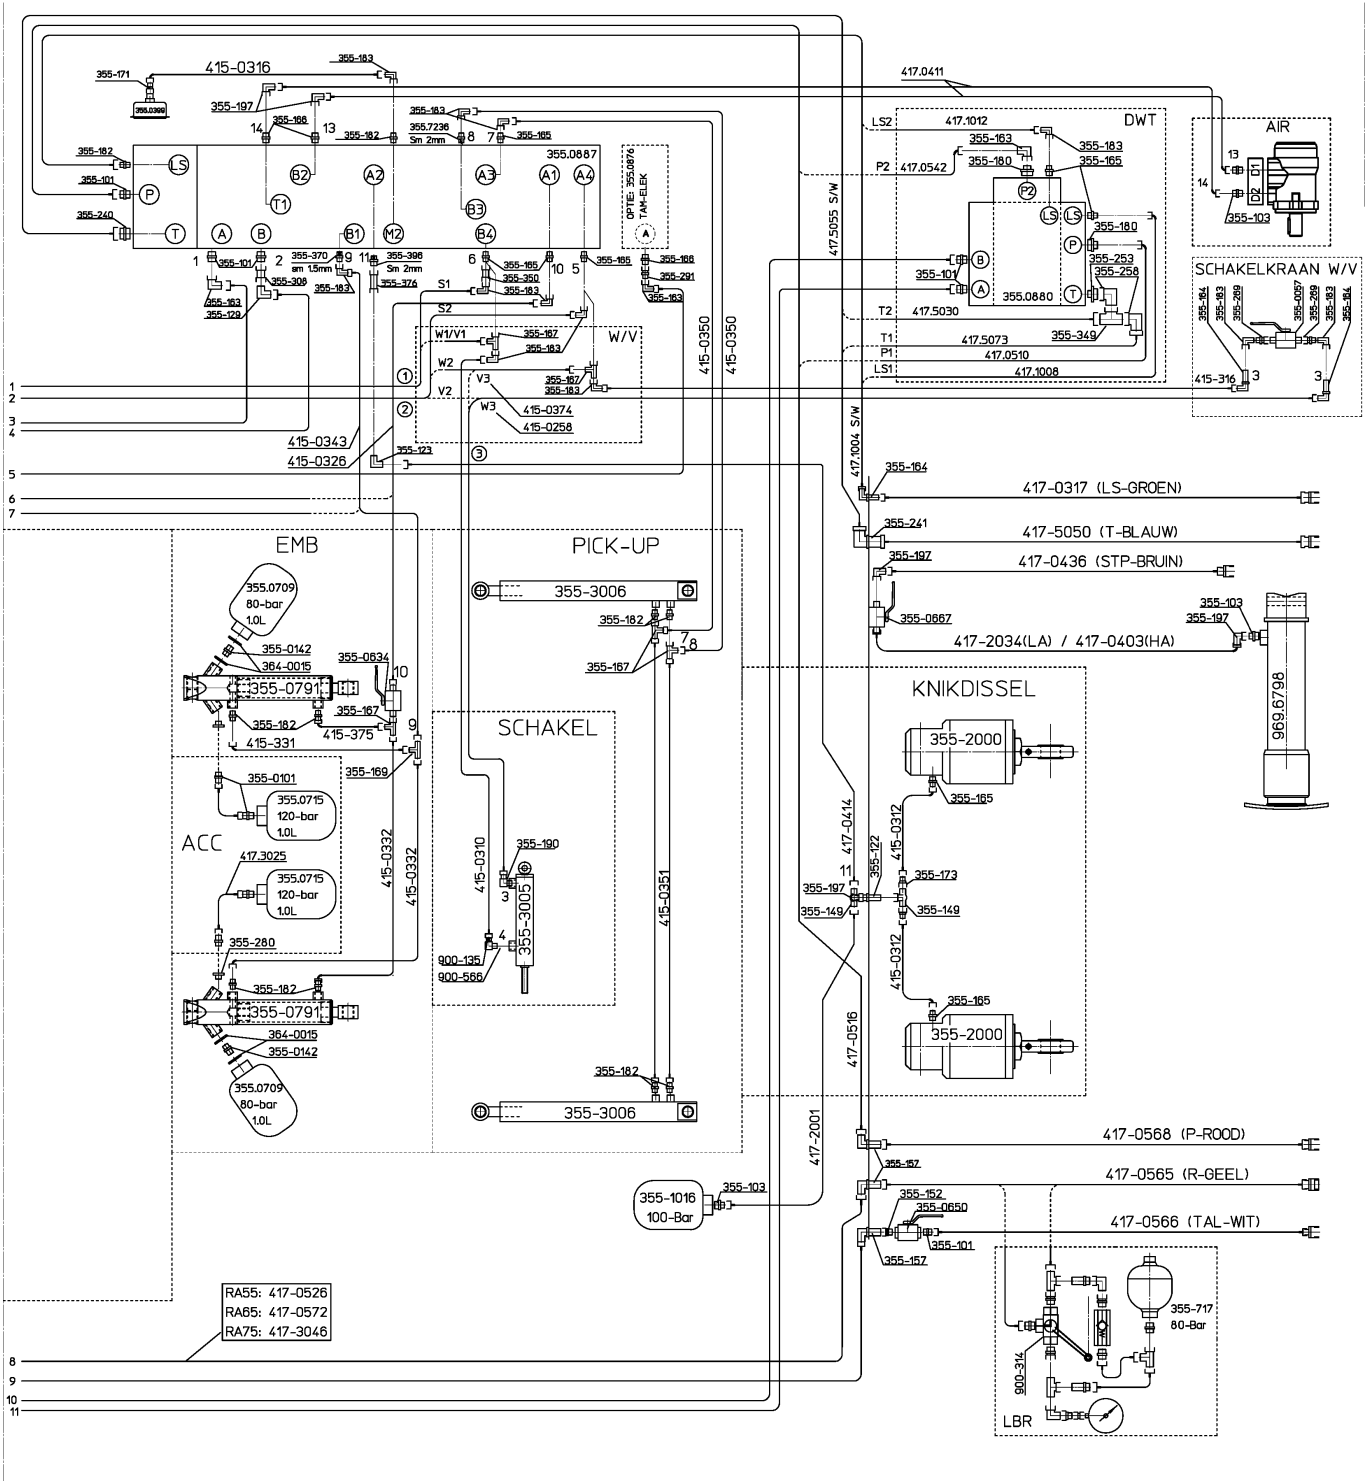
415-0316
355-171
355.0399
355-183
355-197
14
355-166
13
355-182
355.7236
Sm 2mm
8
355-183
7
355-165
355.0887
355-182
LS
355-101
P
B2
A2
A3
A1
A4
355-240
T1
B3
T
A
B
B1
M2
B4
OPTIE: 355.0876
TAM-ELEK
A
1
355-101
2
355-306
355-370
sm 1.5mm
9
11
355-396
Sm 2mm
355-376
355-183
6
355-165
355-350
355-183
10
5
355-165
355-166
355-291
355-163
355-163
355-129
S1
S2
W1/V1
355-167
355-183
W2
V2
V3
W3
W/V
355-167
355-183
415-0374
415-0258
1
2
3
4
1
2
415-0343
415-0326
355-123
3
5
6
7
415-0350
415-0350
417.0411
LS2
417.1012
DWT
355-163
355-183
P2
417.0542
355-180
355-165
P2
LS
LS
355-180
P
355-253
355-258
B
A
355.0880
T
355-101
T2
417.5030
355-349
T1
417.5073
P1
417.0510
LS1
417.1008
417.5055 S/W
417.1004 S/W
AIR
13
14
D1
D2
355-103
SCHAKELKRAAN W/V
355-164
355-163
355-269
355-0057
355-269
355-183
355-164
415-316
3
3
355-164
417-0317 (LS-GROEN)
355-241
417-5050 (T-BLAUW)
355-197
417-0436 (STP-BRUIN)
355-103
355-197
355-0667
417-2034(LA) / 417-0403(HA)
969.6798
EMB
355.0709
80-bar
1.0L
355-0142
364-0015
355-0634
10
355-0791
355-182
355-167
415-375
415-331
9
355-169
355-0101
355.0715
120-bar
1.0L
ACC
417.3025
355.0715
120-bar
1.0L
355-280
415-0332
415-0332
355-182
355-0791
364-0015
355-0142
355.0709
80-bar
1.0L
PICK-UP
355-3006
355-182
7
8
355-167
SCHAKEL
415-0310
355-190
3
355-3005
4
900-135
900-566
415-0351
355-182
355-3006
KNIKDISSEL
355-2000
355-165
415-0312
417-0414
355-122
11
355-197
355-149
355-173
355-149
415-0312
355-165
355-2000
417-0516
417-2001
417-0568 (P-ROOD)
355-157
417-0565 (R-GEEL)
355-1016
100-Bar
355-103
355-152
355-0650
417-0566 (TAL-WIT)
355-101
355-157
355-717
80-Bar
900-314
LBR
RA55: 417-0526
RA65: 417-0572
RA75: 417-3046
8
9
10
11